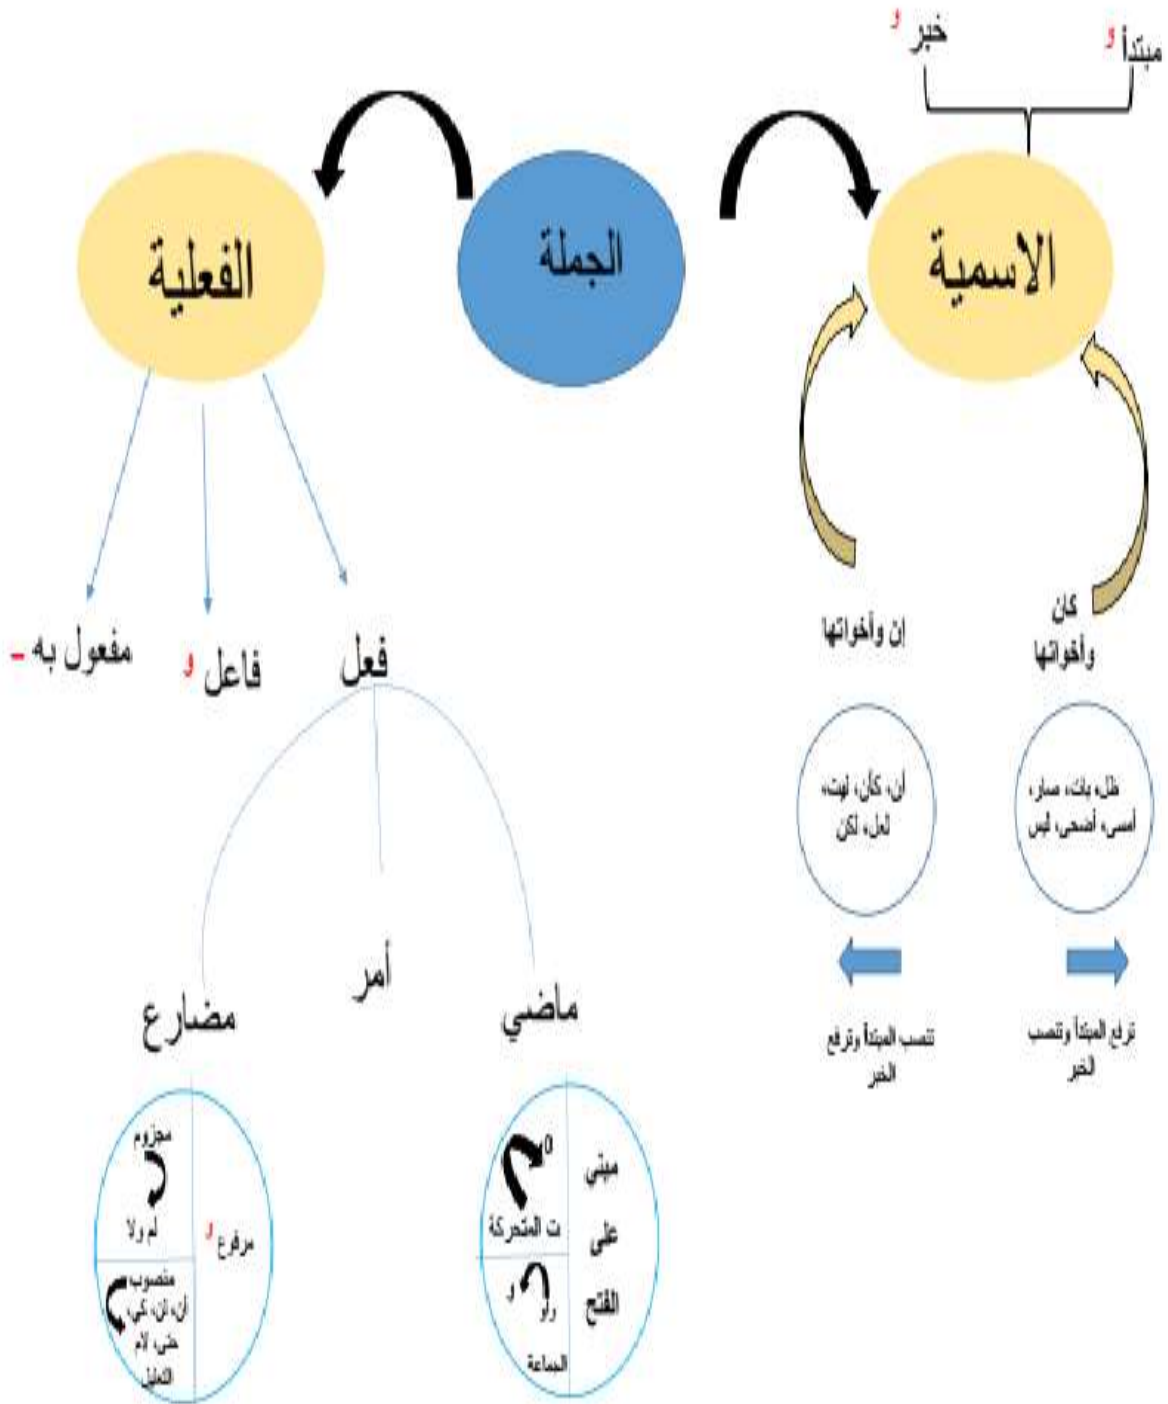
مبتدأ ـُ
خبر ـُ

الاسمية

الجملة

الفعلية

كان وأخواتها

ان وأخواتها

ظل، بات، صار، امسى، أضحى، ليس

ان، كأن، ليت، لعل، لكن

ترفع المبتدأ وتنصب الخبر

تنصب المبتدأ وترفع الخبر

فعل

فاعل ـُ

مفعول به ـَ

ماضي

أمر

مضارع

مبني على الفتح

ت المتحركة ـْ

واو الجماعة ـُ

مرفوع ـُ

مجزوم لم ولا

منصوب ان، لن، كي، حتى، لام التعليل